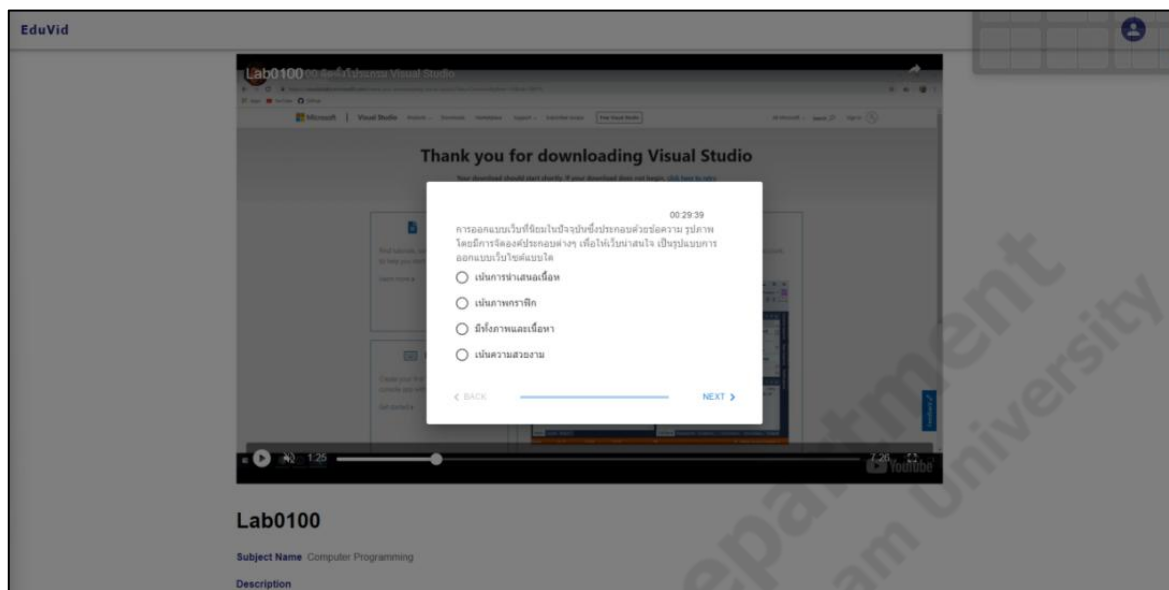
EduVid

Lab0100 00 ติดตั้งโปรแกรม Visual Studio

Microsoft | Visual Studio

Thank you for downloading Visual Studio

Your download should start shortly. If your download does not begin, click here to retry.

00:29:39

การออกแบบเว็บที่นิยมในปัจจุบันซึ่งประกอบด้วยข้อความ รูปภาพ โดยมีการจัดองค์ประกอบต่างๆ เพื่อให้เว็บน่าสนใจ เป็นรูปแบบการออกแบบเว็บไซต์แบบใด

เน้นการนำเสนอเนื้อหา

เน้นภาพกราฟิก

มีทั้งภาพและเนื้อหา

เน้นความสวยงาม

< BACK

NEXT >

1:25

7:26

YouTube

Lab0100

Subject Name Computer Programming

Description